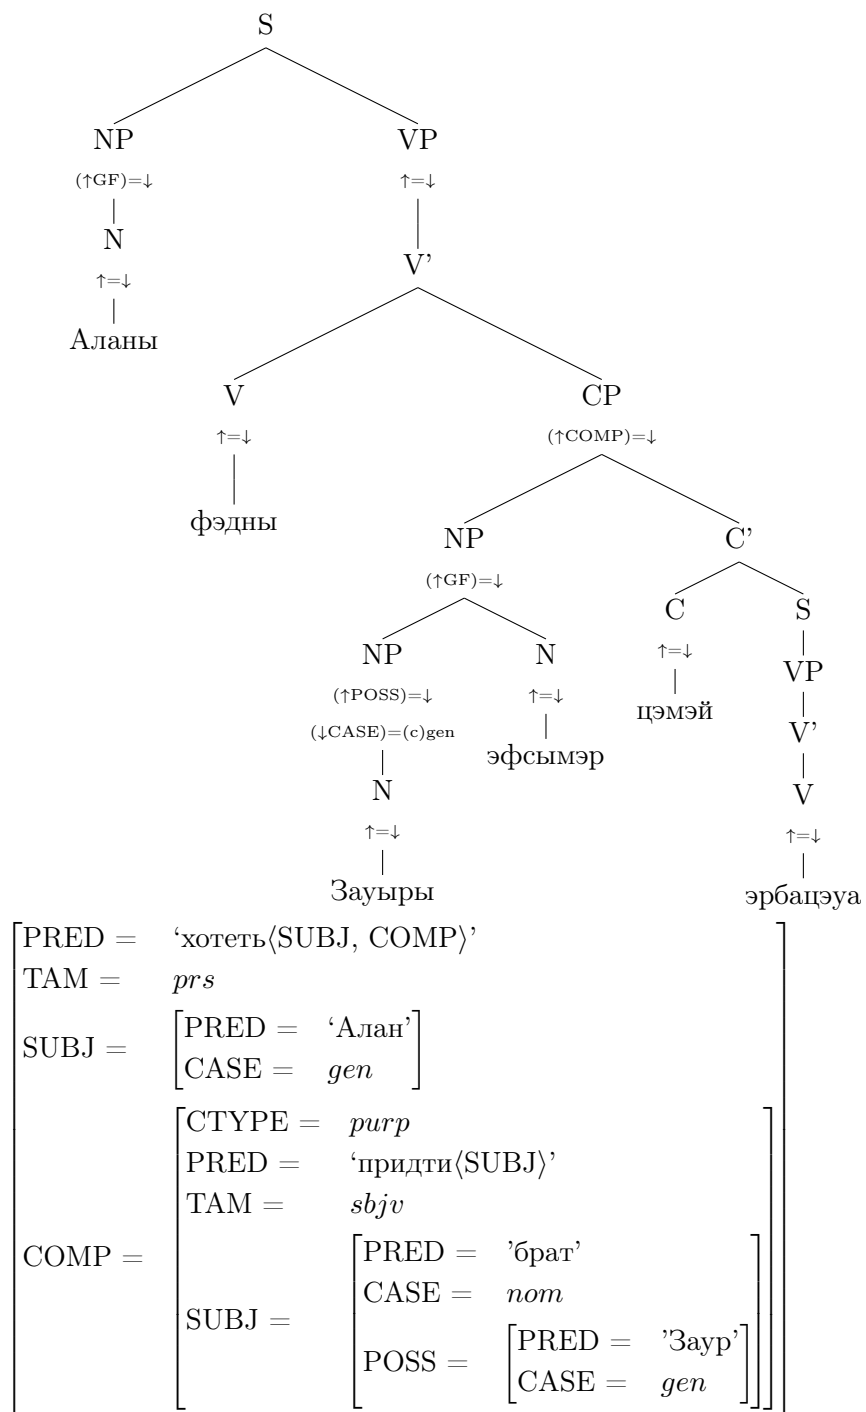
S

NP
(↑GF)=↓
N
↑=↓
Аланы

VP
↑=↓
V'

V
↑=↓
фэдны

CP
(↑COMP)=↓

NP
(↑GF)=↓

NP
(↑POSS)=↓
(↓CASE)=(c)gen
N
↑=↓
Зауыры

N
↑=↓
эфсымэр

C'

C
↑=↓
цэмэй

S
VP
V'
V
↑=↓
эрбацэуа

$\begin{bmatrix} \text{PRED} = & \text{'хотеть}\langle\text{SUBJ, COMP}\rangle\text{'} \\ \text{TAM} = & \textit{prs} \\ \text{SUBJ} = & \begin{bmatrix} \text{PRED} = & \text{'Алан'} \\ \text{CASE} = & \textit{gen} \end{bmatrix} \\ \text{COMP} = & \begin{bmatrix} \text{CTYPE} = & \textit{purp} \\ \text{PRED} = & \text{'придти}\langle\text{SUBJ}\rangle\text{'} \\ \text{TAM} = & \textit{sbjv} \\ \text{SUBJ} = & \begin{bmatrix} \text{PRED} = & \text{'брат'} \\ \text{CASE} = & \textit{nom} \\ \text{POSS} = & \begin{bmatrix} \text{PRED} = & \text{'Заур'} \\ \text{CASE} = & \textit{gen} \end{bmatrix} \end{bmatrix} \end{bmatrix} \end{bmatrix}$